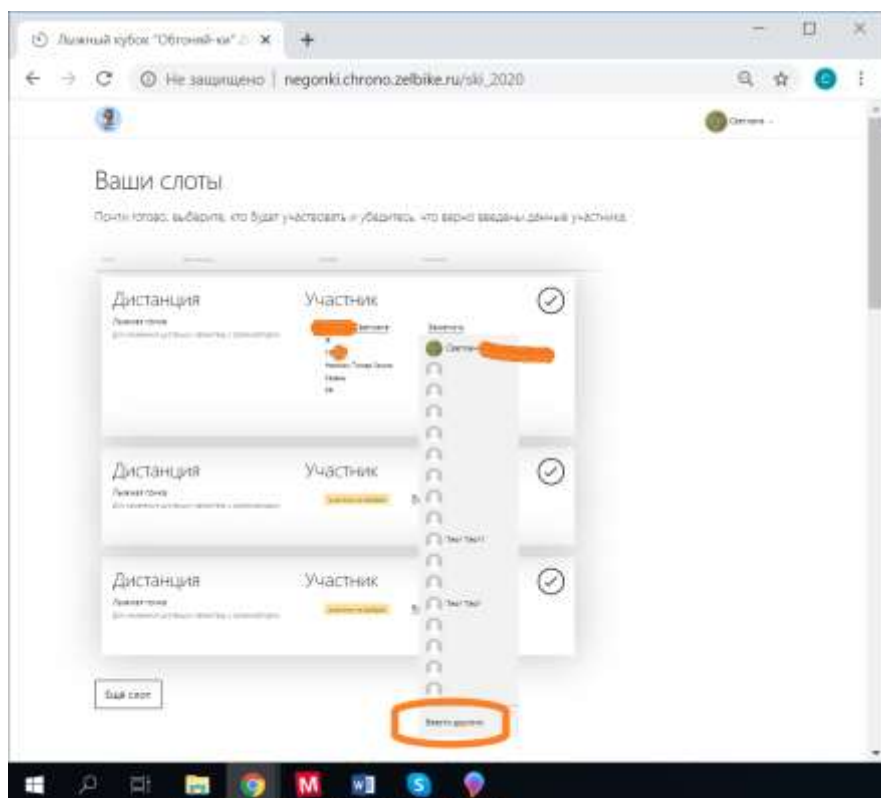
Лыжный кубок "Обгоняй-ка" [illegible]

Не защищено | negonki.chrono.zelbike.ru/ski_2020

Светлана

Ваши слоты

Почти готово, выберите, кто будет участвовать и убедитесь, что верно введены данные участника.

Дистанция

Лыжная гонка

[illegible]

Участник

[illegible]

Заменить

Светлана

Тест Тест

Тест Тест

Дистанция

Лыжная гонка

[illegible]

Участник

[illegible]

Дистанция

Лыжная гонка

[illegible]

Участник

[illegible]

Ещё слот

Ввести другого